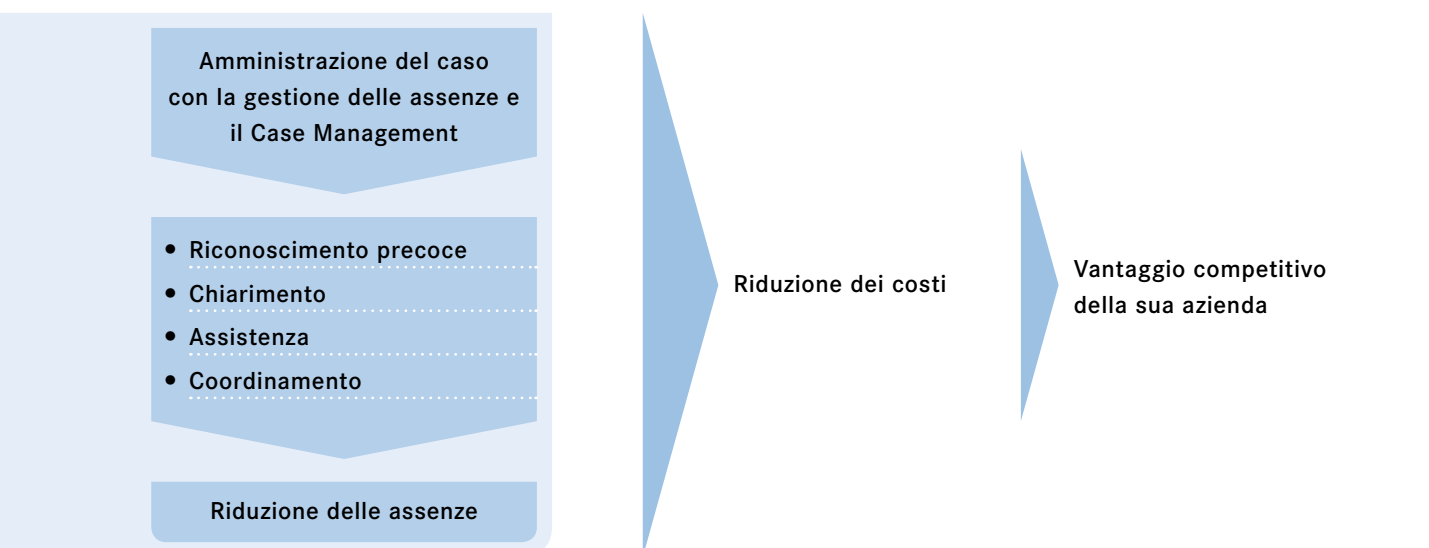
Amministrazione del caso con la gestione delle assenze e il Case Management

• Riconoscimento precoce
• Chiarimento
• Assistenza
• Coordinamento

Riduzione delle assenze

Riduzione dei costi

Vantaggio competitivo della sua azienda